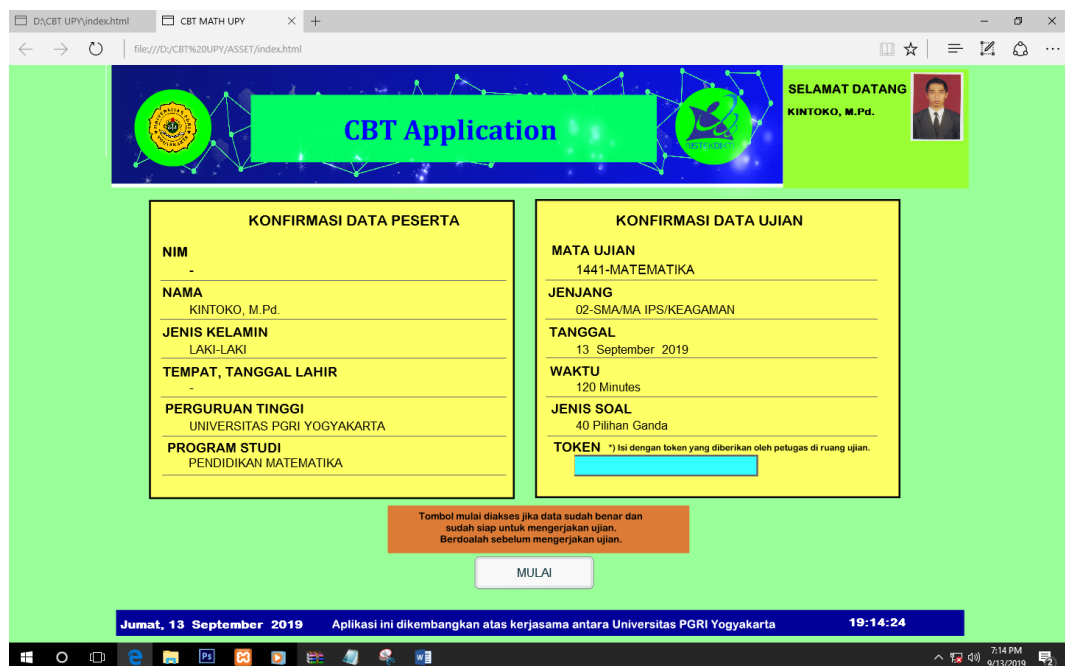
D:\CBT UPY\index.html
CBT MATH UPY
file:///D:/CBT%20UPY/ASSET/index.html

CBT Application

RISTEKDIKTI

SELAMAT DATANG
KINTOKO, M.Pd.

KONFIRMASI DATA PESERTA

NIM
-

NAMA
KINTOKO, M.Pd.

JENIS KELAMIN
LAKI-LAKI

TEMPAT, TANGGAL LAHIR
-

PERGURUAN TINGGI
UNIVERSITAS PGRI YOGYAKARTA

PROGRAM STUDI
PENDIDIKAN MATEMATIKA

KONFIRMASI DATA UJIAN

MATA UJIAN
1441-MATEMATIKA

JENJANG
02-SMA/MA IPS/KEAGAMAN

TANGGAL
13 September 2019

WAKTU
120 Minutes

JENIS SOAL
40 Pilihan Ganda

TOKEN *) Isi dengan token yang diberikan oleh petugas di ruang ujian.

Tombol mulai diakses jika data sudah benar dan sudah siap untuk mengerjakan ujian.
Berdoalah sebelum mengerjakan ujian.

MULAI

Jumat, 13 September 2019 Aplikasi ini dikembangkan atas kerjasama antara Universitas PGRI Yogyakarta 19:14:24

7:14 PM
9/13/2019